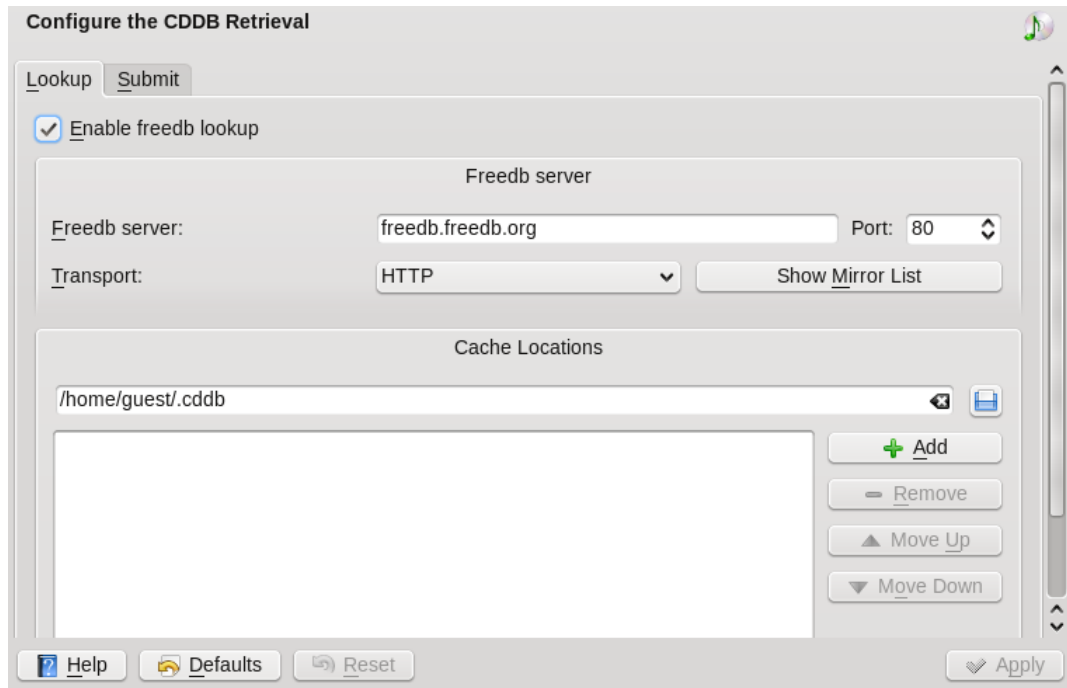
Configure the CDDB Retrieval

Lookup | Submit

Enable freedb lookup

Freedb server

Freedb server: freedb.freedb.org Port: 80

Transport: HTTP Show Mirror List

Cache Locations

/home/guest/.cddb

Add

Remove

Move Up

Move Down

Help | Defaults | Reset | Apply